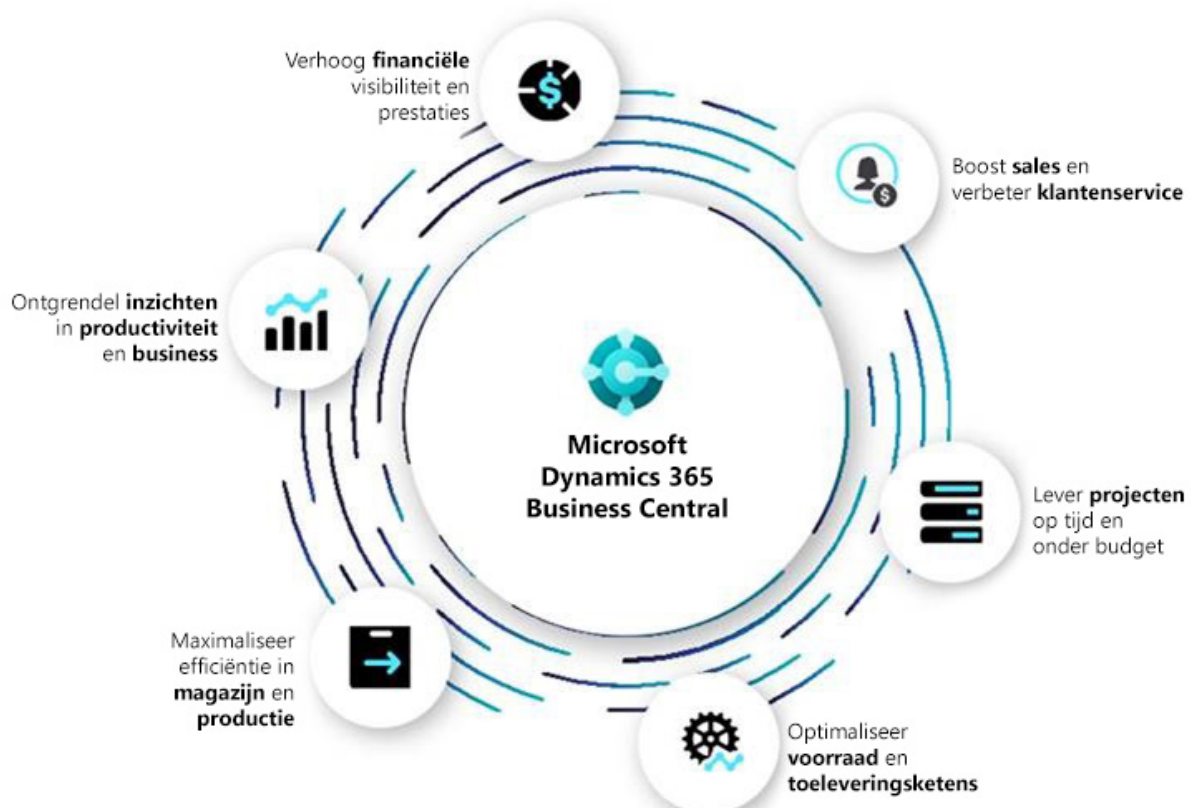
Verhoog financiële visibiliteit en prestaties

Boost sales en verbeter klantenservice

Ontgrendel inzichten in productiviteit en business

Microsoft Dynamics 365 Business Central

Lever projecten op tijd en onder budget

Maximaliseer efficiëntie in magazijn en productie

Optimaliseer voorraad en toeleveringsketens